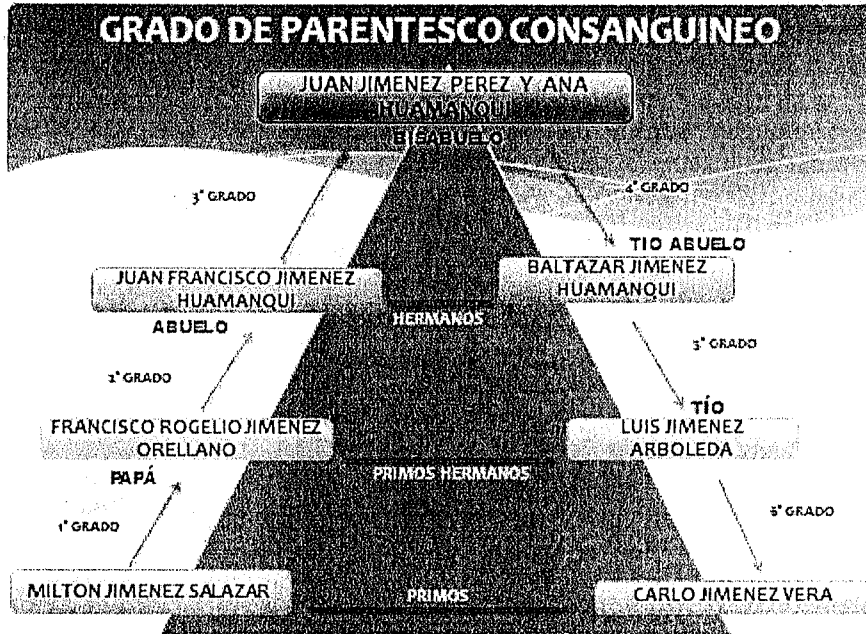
GRADO DE PARENTESCO CONSANGUINEO

JUAN JIMENEZ PEREZ Y ANA HUAMANQUI

BISABUELO

3° GRADO

4° GRADO

TIO ABUELO

JUAN FRANCISCO JIMENEZ HUAMANQUI

BALTAZAR JIMENEZ HUAMANQUI

ABUELO

HERMANOS

3° GRADO

2° GRADO

TÍO

FRANCISCO ROGELIO JIMENEZ ORELLANO

LUIS JIMENEZ ARBOLEDA

PAPÁ

PRIMOS HERMANOS

1° GRADO

5° GRADO

MILTON JIMENEZ SALAZAR

PRIMOS

CARLO JIMENEZ VERA